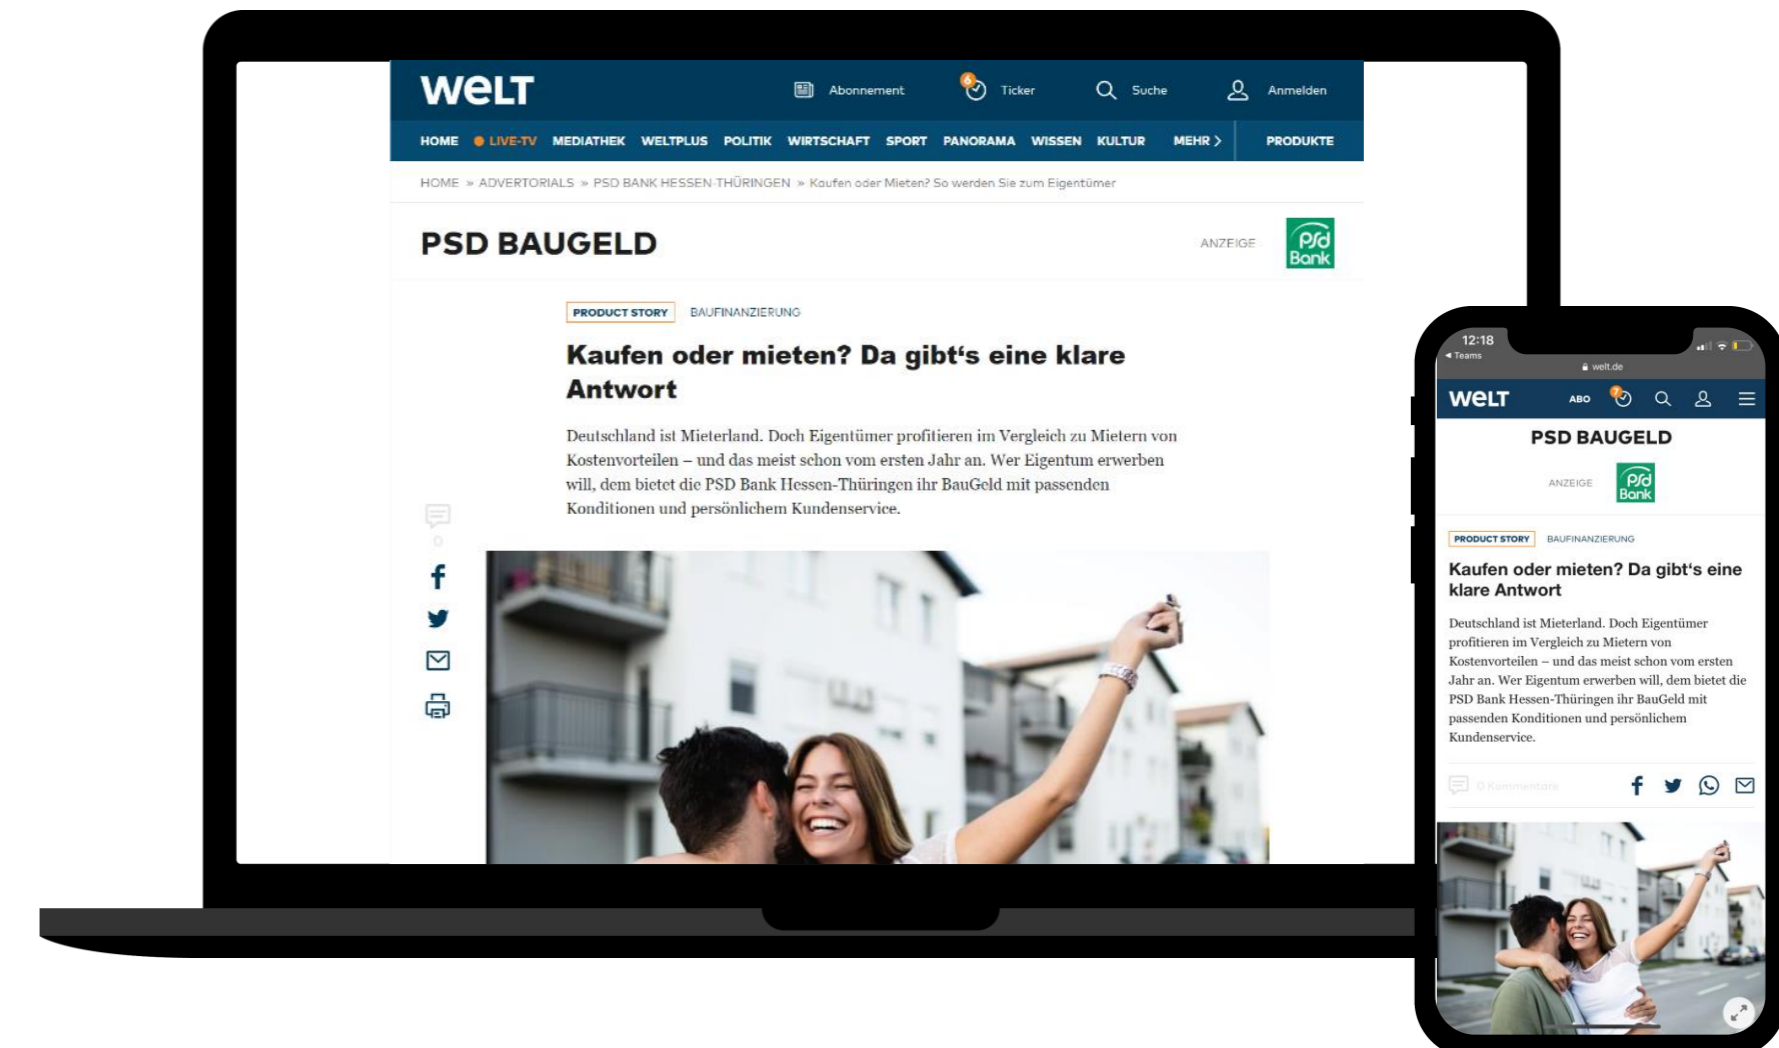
WELT

Abonnement
6 Ticker
Suche
Anmelden

HOME · LIVE-TV MEDIATHEK WELTPLUS POLITIK WIRTSCHAFT SPORT PANORAMA WISSEN KULTUR MEHR > PRODUKTE

HOME » ADVERTORIALS » PSD BANK HESSEN-THÜRINGEN » Kaufen oder Mieten? So werden Sie zum Eigentümer

PSD BAUGELD

ANZEIGE

PSD Bank

PRODUCT STORY BAUFINANZIERUNG

Kaufen oder mieten? Da gibt's eine klare Antwort

Deutschland ist Mieterland. Doch Eigentümer profitieren im Vergleich zu Mietern von Kostenvorteilen – und das meist schon vom ersten Jahr an. Wer Eigentum erwerben will, dem bietet die PSD Bank Hessen-Thüringen ihr BauGeld mit passenden Konditionen und persönlichem Kundenservice.

0

12:18
◂ Teams
welt.de

WELT
ABO
7

PSD BAUGELD

ANZEIGE

PSD Bank

PRODUCT STORY BAUFINANZIERUNG

Kaufen oder mieten? Da gibt's eine klare Antwort

Deutschland ist Mieterland. Doch Eigentümer profitieren im Vergleich zu Mietern von Kostenvorteilen – und das meist schon vom ersten Jahr an. Wer Eigentum erwerben will, dem bietet die PSD Bank Hessen-Thüringen ihr BauGeld mit passenden Konditionen und persönlichem Kundenservice.

0 Kommentare